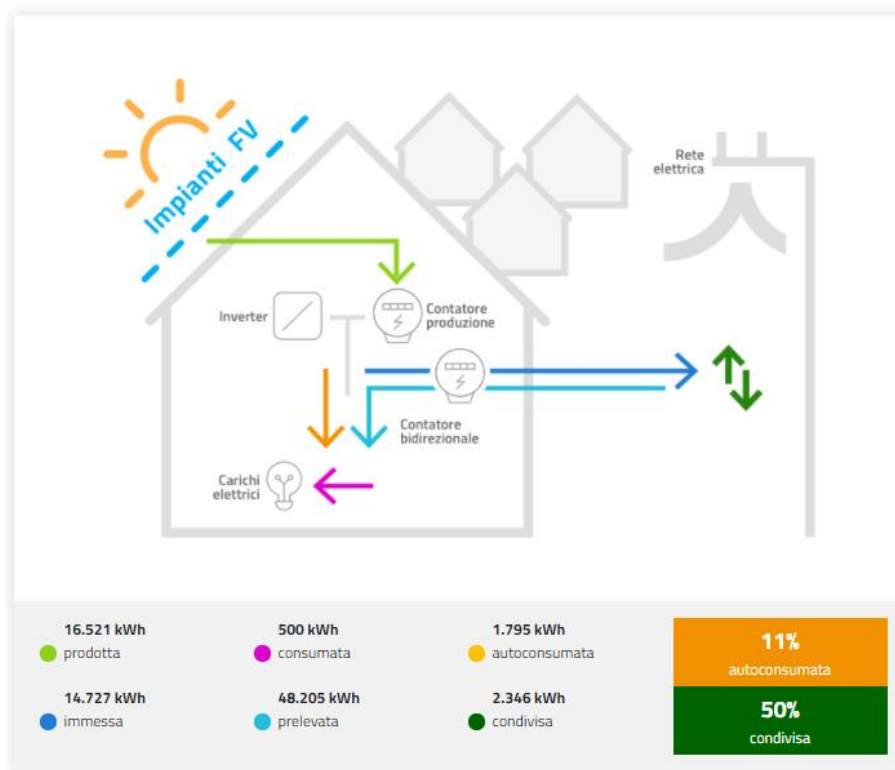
Impianti FV

Rete elettrica

Inverter

Contatore produzione

Contatore bidirezionale

Carichi elettrici

16.521 kWh
prodotta

500 kWh
consumata

1.795 kWh
autoconsumata

14.727 kWh
immessa

48.205 kWh
prelevata

2.346 kWh
condivisa

11%
autoconsumata

50%
condivisa